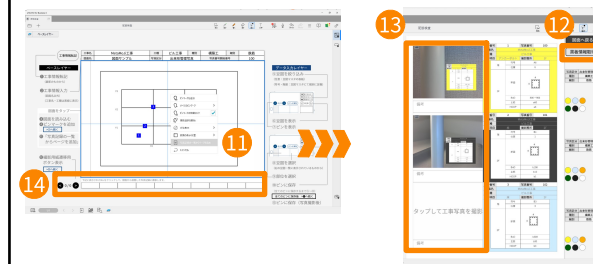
13

12

11

14

工事情報設定

ベースレイヤー

❶工事情報読込

❷工事情報入力

図面をキャプチャ

❸図面を読み込む

❹ページーを追加

❺「写真台帳の一覧からページを追加」

❻撮影図面を選択

ボタン選択

データ入力レイヤー

①図面を取り込み

②図面を表示

③図面を選択

④ピンに写真

ピンに配置（写真撮影等）

写真台帳

タップして工事写真を撮影

撮影

撮影

撮影

図面に戻る

図面情報に戻る